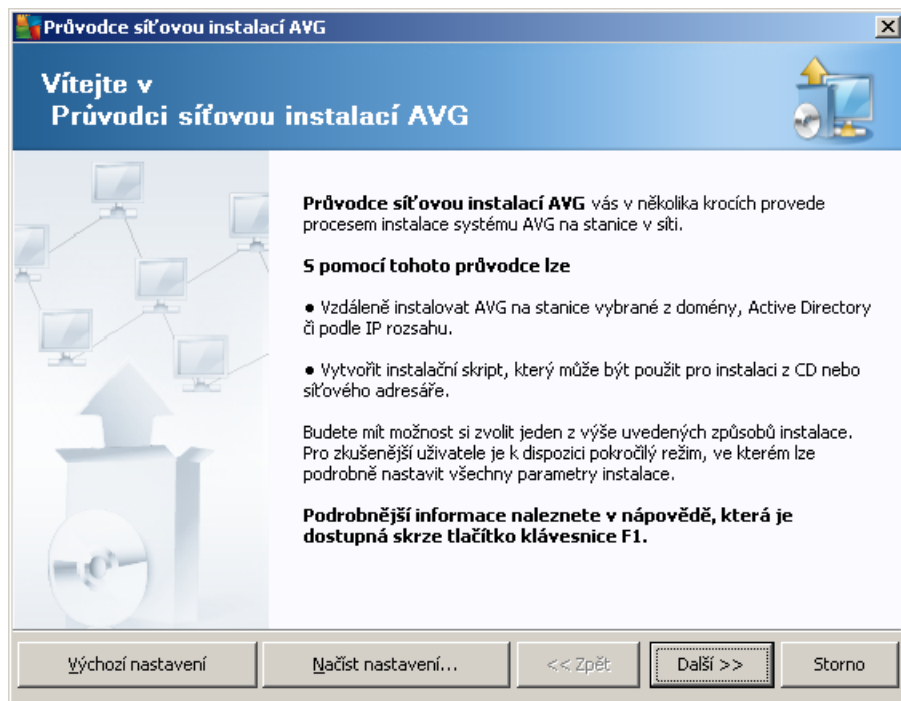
Průvodce síťovou instalací AVG

Vítejte v
Průvodci síťovou instalací AVG

**Průvodce síťovou instalací AVG** vás v několika krocích provede procesem instalace systému AVG na stanice v síti.

**S pomocí tohoto průvodce lze**

● Vzdáleně instalovat AVG na stanice vybrané z domény, Active Directory či podle IP rozsahu.

● Vytvořit instalační skript, který může být použit pro instalaci z CD nebo síťového adresáře.

Budete mít možnost si zvolit jeden z výše uvedených způsobů instalace. Pro zkušenější uživatele je k dispozici pokročilý režim, ve kterém lze podrobně nastavit všechny parametry instalace.

**Podrobnější informace naleznete v nápovědě, která je dostupná skrze tlačítko klávesnice F1.**

Výchozí nastavení | Načíst nastavení... | << Zpět | Další >> | Storno